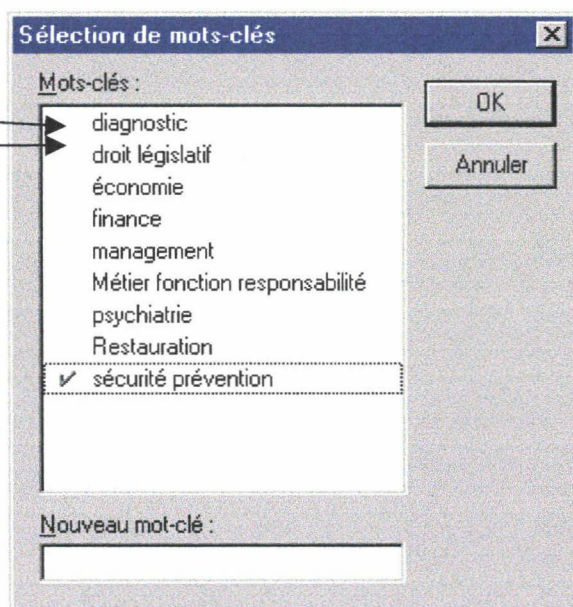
Sélection de mots-clés

Mots-clés :

diagnostic
droit législatif
économie
finance
management
Métier fonction responsabilité
psychiatrie
Restauration
✔ sécurité prévention

OK

Annuler

Nouveau mot-clé :